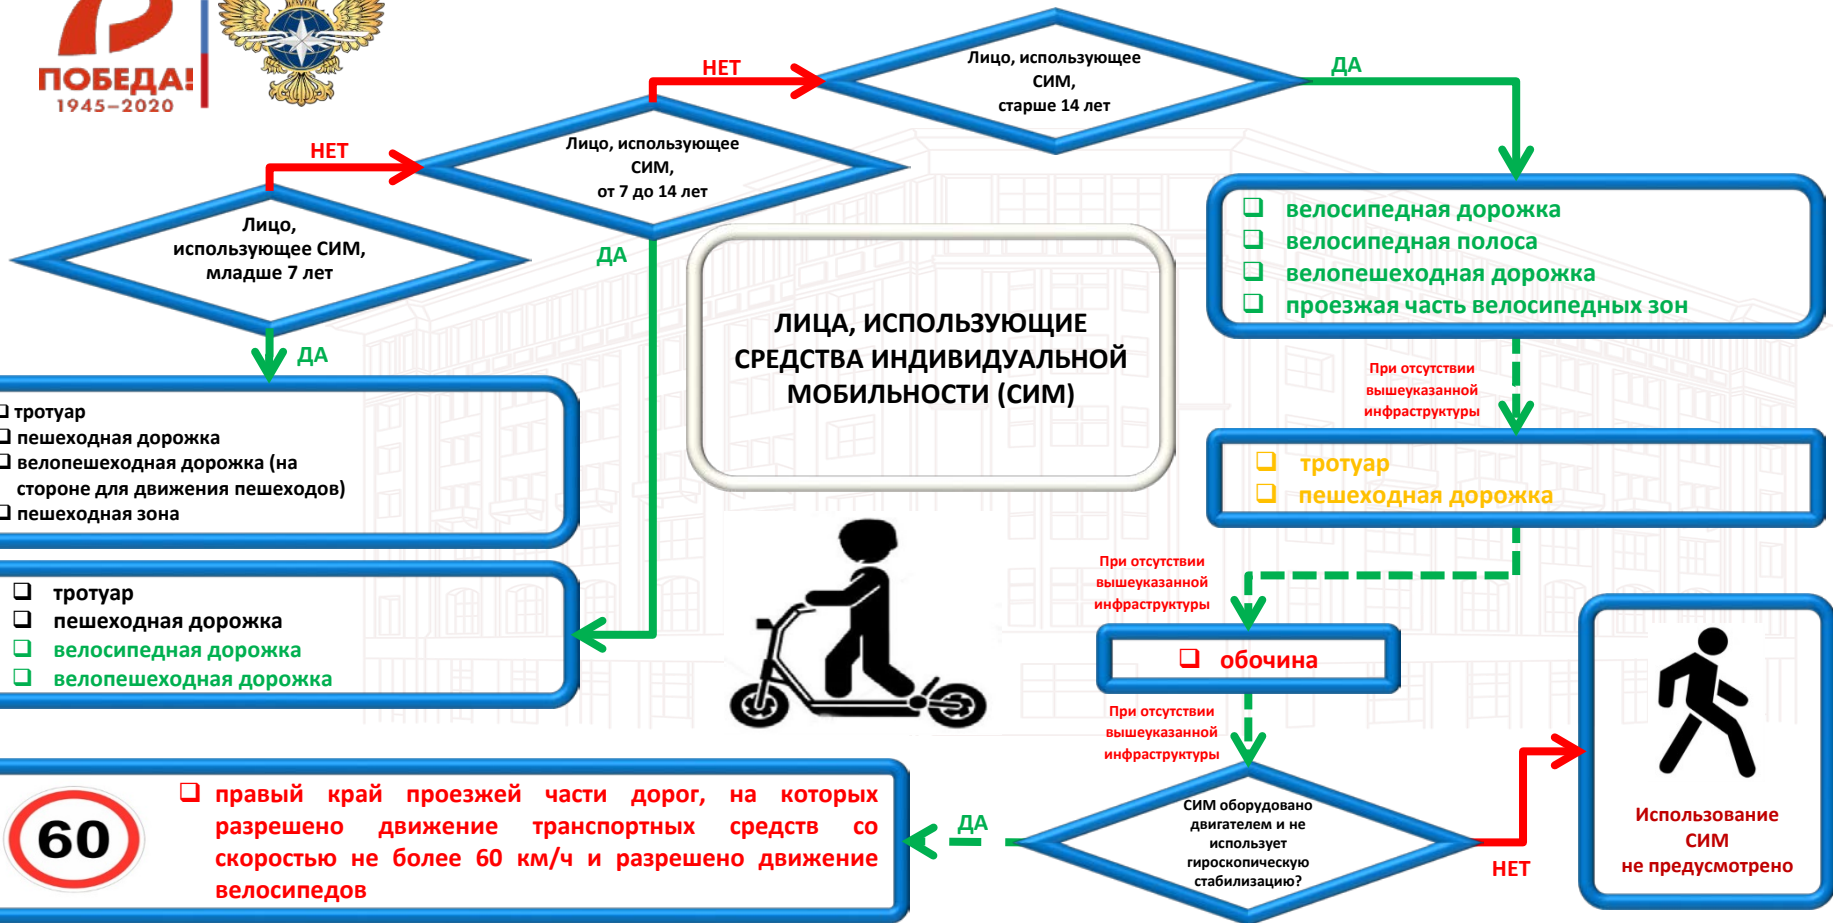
ПОБЕДА!
1945–2020

НЕТ

Лицо, использующее СИМ, старше 14 лет

ДА

НЕТ

Лицо, использующее СИМ, от 7 до 14 лет

Лицо, использующее СИМ, младше 7 лет

ДА

ДА

- велосипедная дорожка
- велосипедная полоса
- велопешеходная дорожка
- проезжая часть велосипедных зон

ЛИЦА, ИСПОЛЬЗУЮЩИЕ СРЕДСТВА ИНДИВИДУАЛЬНОЙ МОБИЛЬНОСТИ (СИМ)

При отсутствии вышеуказанной инфраструктуры

- тротуар
- пешеходная дорожка
- велопешеходная дорожка (на стороне для движения пешеходов)
- пешеходная зона

- тротуар
- пешеходная дорожка

При отсутствии вышеуказанной инфраструктуры

- тротуар
- пешеходная дорожка
- велосипедная дорожка
- велопешеходная дорожка

- обочина

При отсутствии вышеуказанной инфраструктуры

60

- правый край проезжей части дорог, на которых разрешено движение транспортных средств со скоростью не более 60 км/ч и разрешено движение велосипедов

ДА

СИМ оборудовано двигателем и не использует гироскопическую стабилизацию?

НЕТ

Использование СИМ не предусмотрено